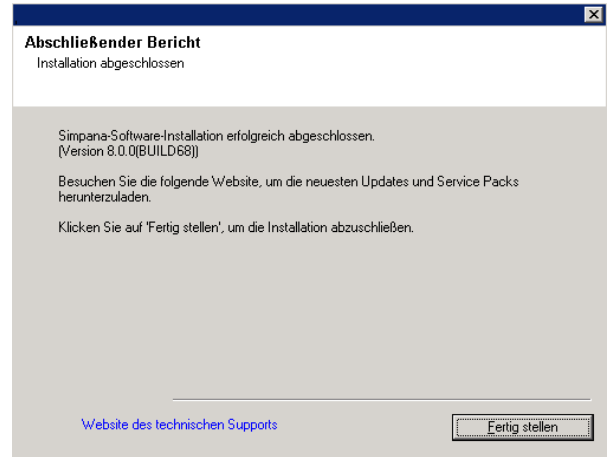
Abschließender Bericht
Installation abgeschlossen

Simpana-Software-Installation erfolgreich abgeschlossen.
(Version 8.0.0(BUILD68))

Besuchen Sie die folgende Website, um die neuesten Updates und Service Packs herunterzuladen.

Klicken Sie auf 'Fertig stellen', um die Installation abzuschließen.

Website des technischen Supports

Fertig stellen